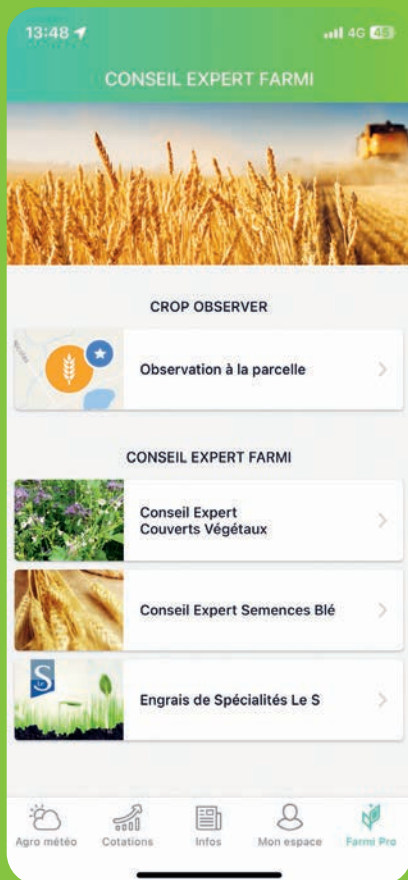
13:48
4G 45

CONSEIL EXPERT FARMI

CROP OBSERVER

Observation à la parcelle

CONSEIL EXPERT FARMI

Conseil Expert
Couverts Végétaux

Conseil Expert Semences Blé

S

Engrais de Spécialités Le S

Agro météo
Cotations
Infos
Mon espace
Farmi Pro